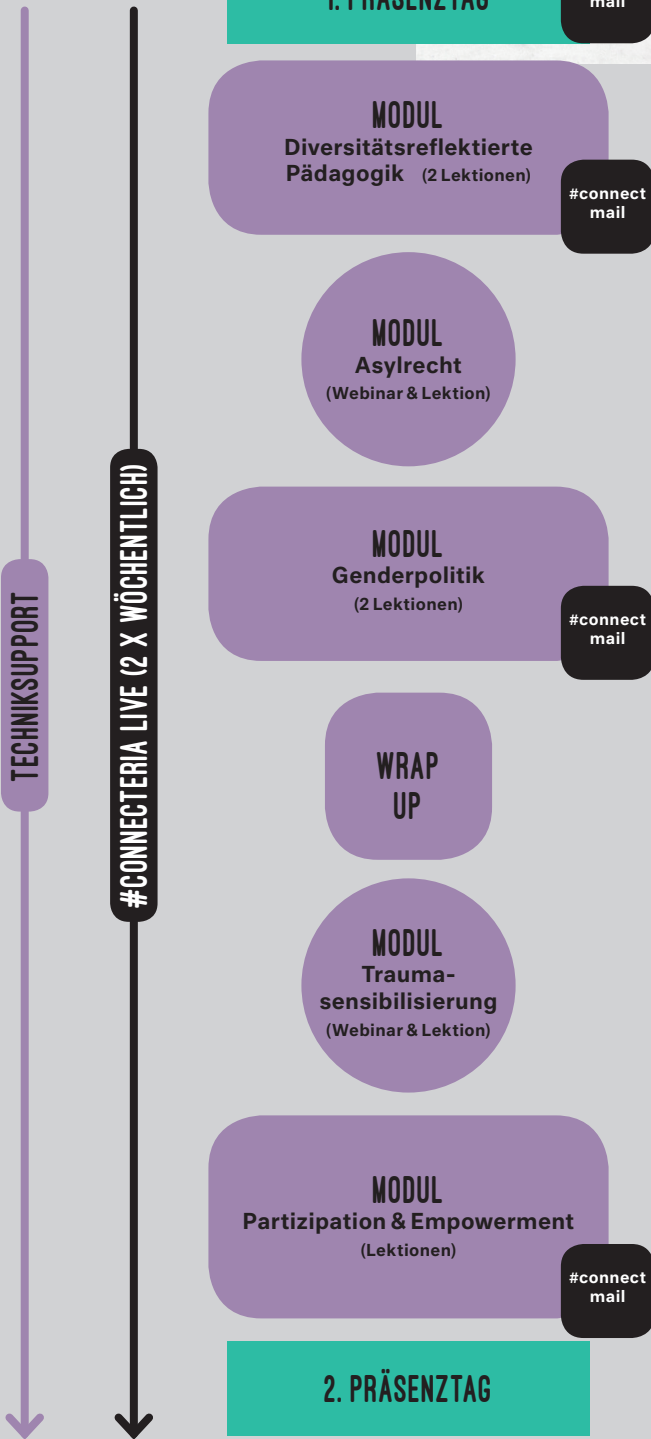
TECHNIKSUPPORT

#CONNECTERIA LIVE (2 X WÖCHENTLICH)

1. PRÄSENZTAG

mail

MODUL
Diversitätsreflektierte Pädagogik (2 Lektionen)

#connect mail

MODUL
Asylrecht
(Webinar & Lektion)

MODUL
Genderpolitik
(2 Lektionen)

#connect mail

WRAP UP

MODUL
Traumasensibilisierung
(Webinar & Lektion)

MODUL
Partizipation & Empowerment
(Lektionen)

#connect mail

2. PRÄSENZTAG